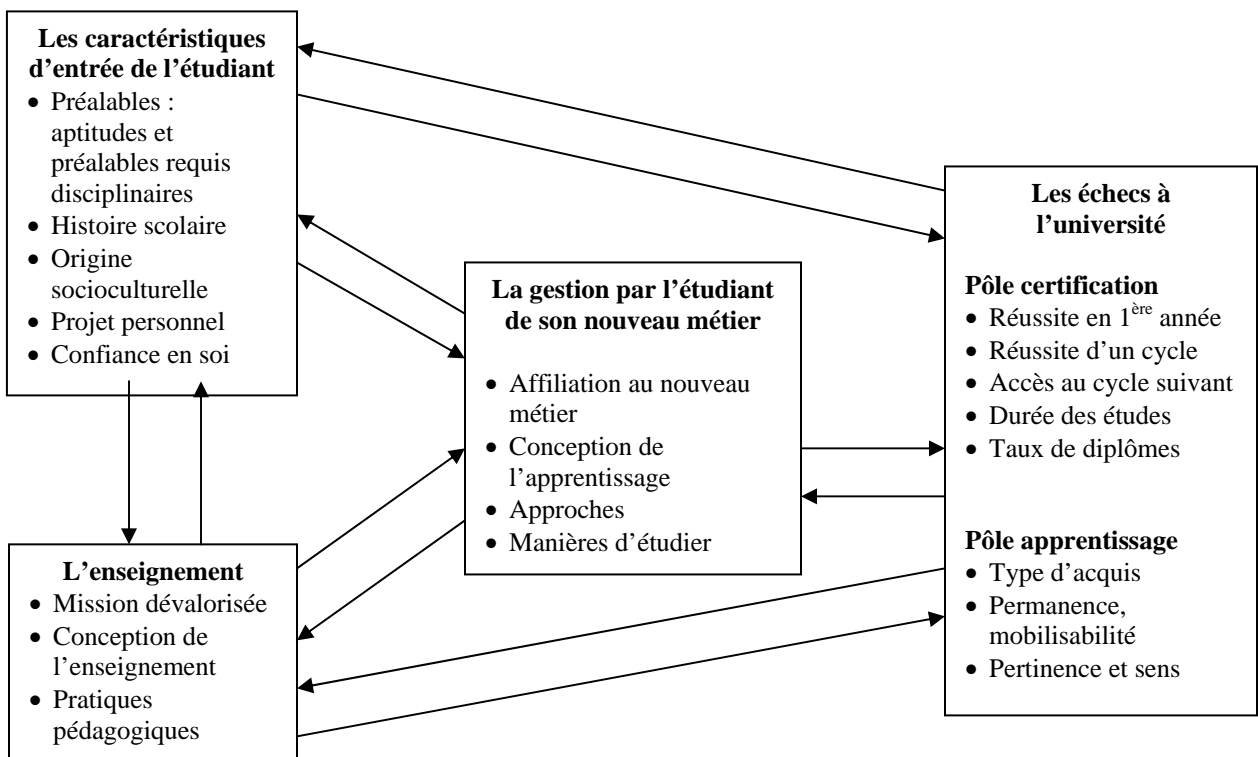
**Les caractéristiques d'entrée de l'étudiant**
• Préalables : aptitudes et préalables requis disciplinaires
• Histoire scolaire
• Origine socioculturelle
• Projet personnel
• Confiance en soi

**La gestion par l'étudiant de son nouveau métier**
• Affiliation au nouveau métier
• Conception de l'apprentissage
• Approches
• Manières d'étudier

**Les échecs à l'université**

**Pôle certification**
• Réussite en $1^{ère}$ année
• Réussite d'un cycle
• Accès au cycle suivant
• Durée des études
• Taux de diplômes

**Pôle apprentissage**
• Type d'acquis
• Permanence, mobilisabilité
• Pertinence et sens

**L'enseignement**
• Mission dévalorisée
• Conception de l'enseignement
• Pratiques pédagogiques